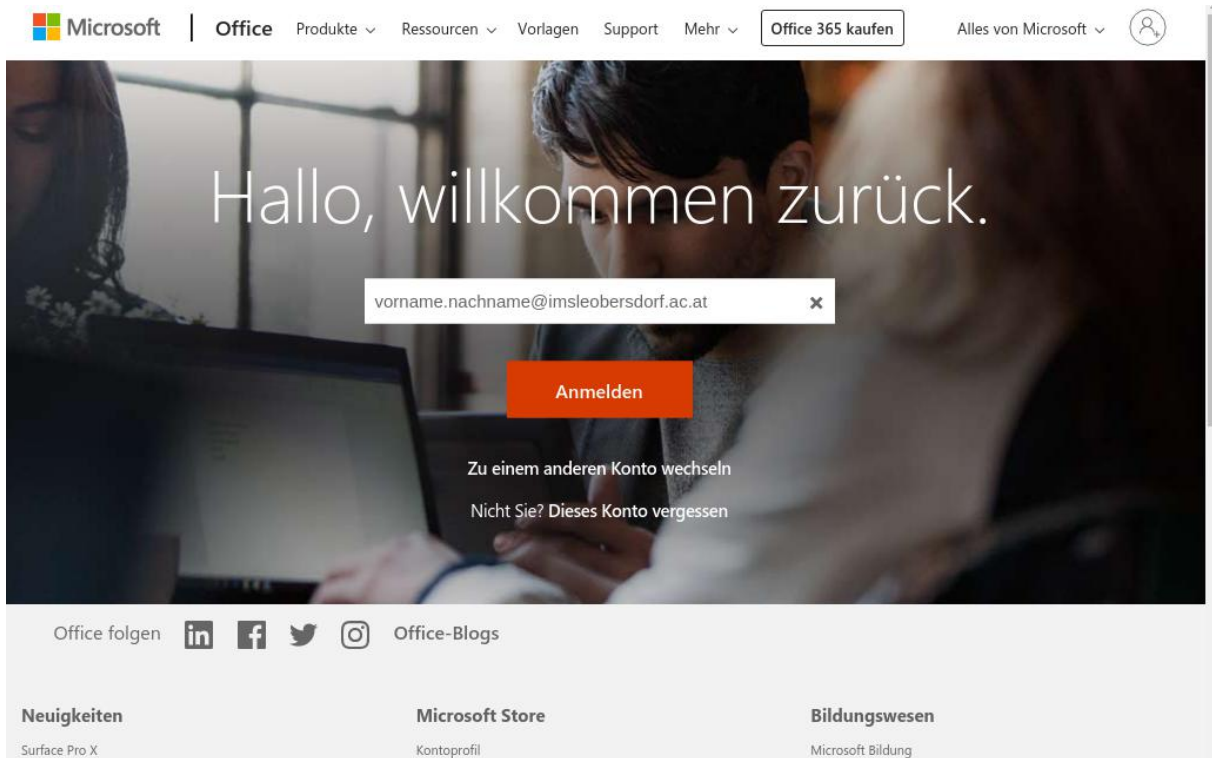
Microsoft | Office Produkte ⌄ Ressourcen ⌄ Vorlagen Support Mehr ⌄ Office 365 kaufen Alles von Microsoft ⌄

Hallo, willkommen zurück.

vorname.nachname@imsleobersdorf.ac.at ×

Anmelden

Zu einem anderen Konto wechseln

Nicht Sie? Dieses Konto vergessen

Office folgen Office-Blogs

Neuigkeiten
Surface Pro X

Microsoft Store
Kontoprofil

Bildungswesen
Microsoft Bildung